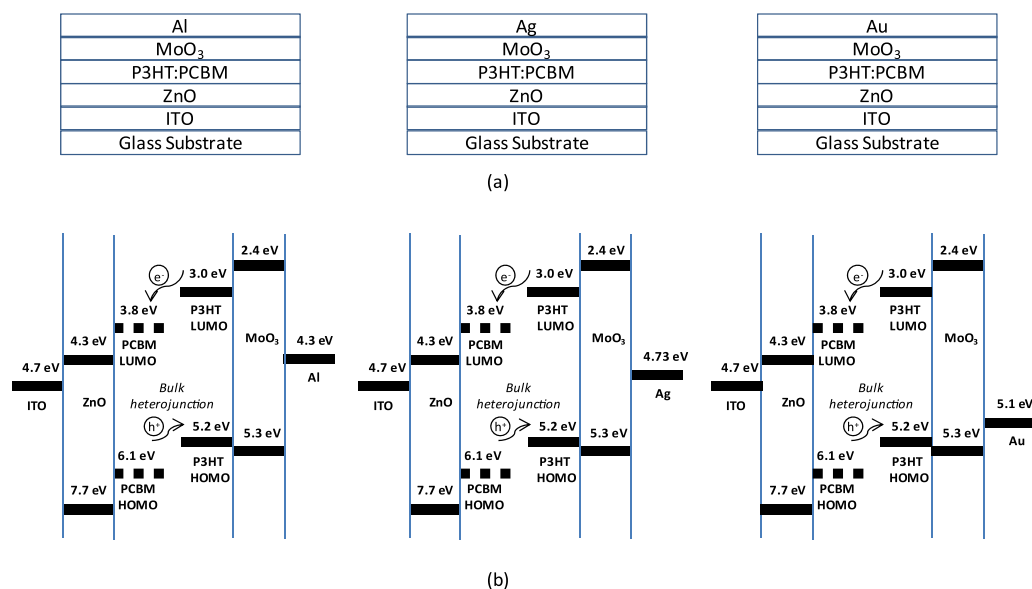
| Al |
|---|
| $MoO_3$ |
| P3HT:PCBM |
| ZnO |
| ITO |
| Glass Substrate |

| Ag |
|---|
| $MoO_3$ |
| P3HT:PCBM |
| ZnO |
| ITO |
| Glass Substrate |

| Au |
|---|
| $MoO_3$ |
| P3HT:PCBM |
| ZnO |
| ITO |
| Glass Substrate |

(a)

4.7 eV ITO ZnO 4.3 eV 7.7 eV 3.8 eV PCBM LUMO e- 3.0 eV P3HT LUMO 2.4 eV $MoO_3$ 4.3 eV Al Bulk heterojunction h+ 5.2 eV P3HT HOMO 5.3 eV 6.1 eV PCBM HOMO

4.7 eV ITO ZnO 4.3 eV 7.7 eV 3.8 eV PCBM LUMO e- 3.0 eV P3HT LUMO 2.4 eV $MoO_3$ 4.73 eV Ag Bulk heterojunction h+ 5.2 eV P3HT HOMO 5.3 eV 6.1 eV PCBM HOMO

4.7 eV ITO ZnO 4.3 eV 7.7 eV 3.8 eV PCBM LUMO e- 3.0 eV P3HT LUMO 2.4 eV $MoO_3$ 5.1 eV Au Bulk heterojunction h+ 5.2 eV P3HT HOMO 5.3 eV 6.1 eV PCBM HOMO

(b)